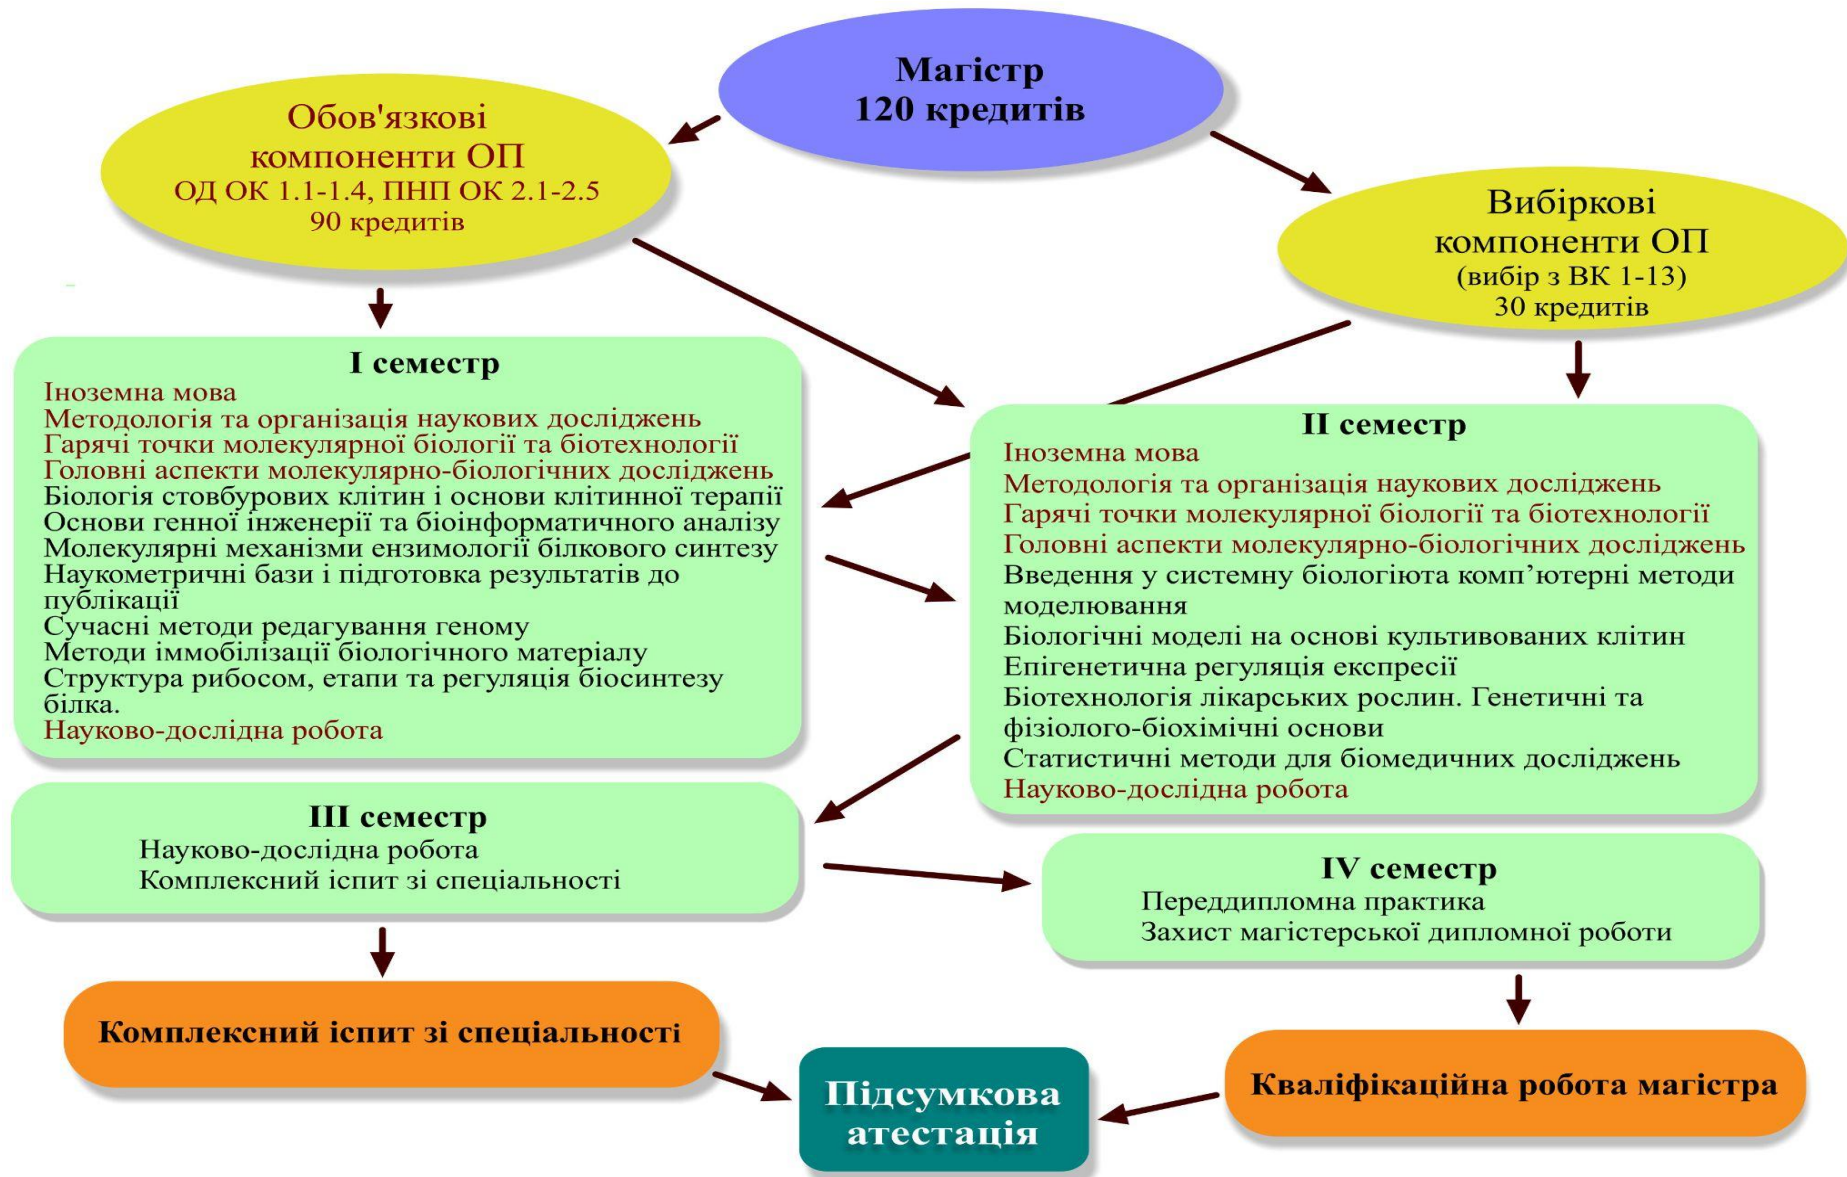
Магістр
120 кредитів

Обов'язкові компоненти ОП
ОД ОК 1.1-1.4, ПНП ОК 2.1-2.5
90 кредитів

Вибіркові компоненти ОП
(вибір з ВК 1-13)
30 кредитів

I семестр
Іноземна мова
Методологія та організація наукових досліджень
Гарячі точки молекулярної біології та біотехнології
Головні аспекти молекулярно-біологічних досліджень
Біологія стовбурових клітин і основи клітинної терапії
Основи генної інженерії та біоінформатичного аналізу
Молекулярні механізми ензимології білкового синтезу
Наукометричні бази і підготовка результатів до публікації
Сучасні методи редагування геному
Методи іммобілізації біологічного матеріалу
Структура рибосом, етапи та регуляція біосинтезу білка.
Науково-дослідна робота

II семестр
Іноземна мова
Методологія та організація наукових досліджень
Гарячі точки молекулярної біології та біотехнології
Головні аспекти молекулярно-біологічних досліджень
Введення у системну біологіюта комп’ютерні методи моделювання
Біологічні моделі на основі культивованих клітин
Епігенетична регуляція експресії
Біотехнологія лікарських рослин. Генетичні та фізіолого-біохімічні основи
Статистичні методи для біомедичних досліджень
Науково-дослідна робота

III семестр
Науково-дослідна робота
Комплексний іспит зі спеціальності

IV семестр
Переддипломна практика
Захист магістерської дипломної роботи

Комплексний іспит зі спеціальності

Підсумкова атестація

Кваліфікаційна робота магістра